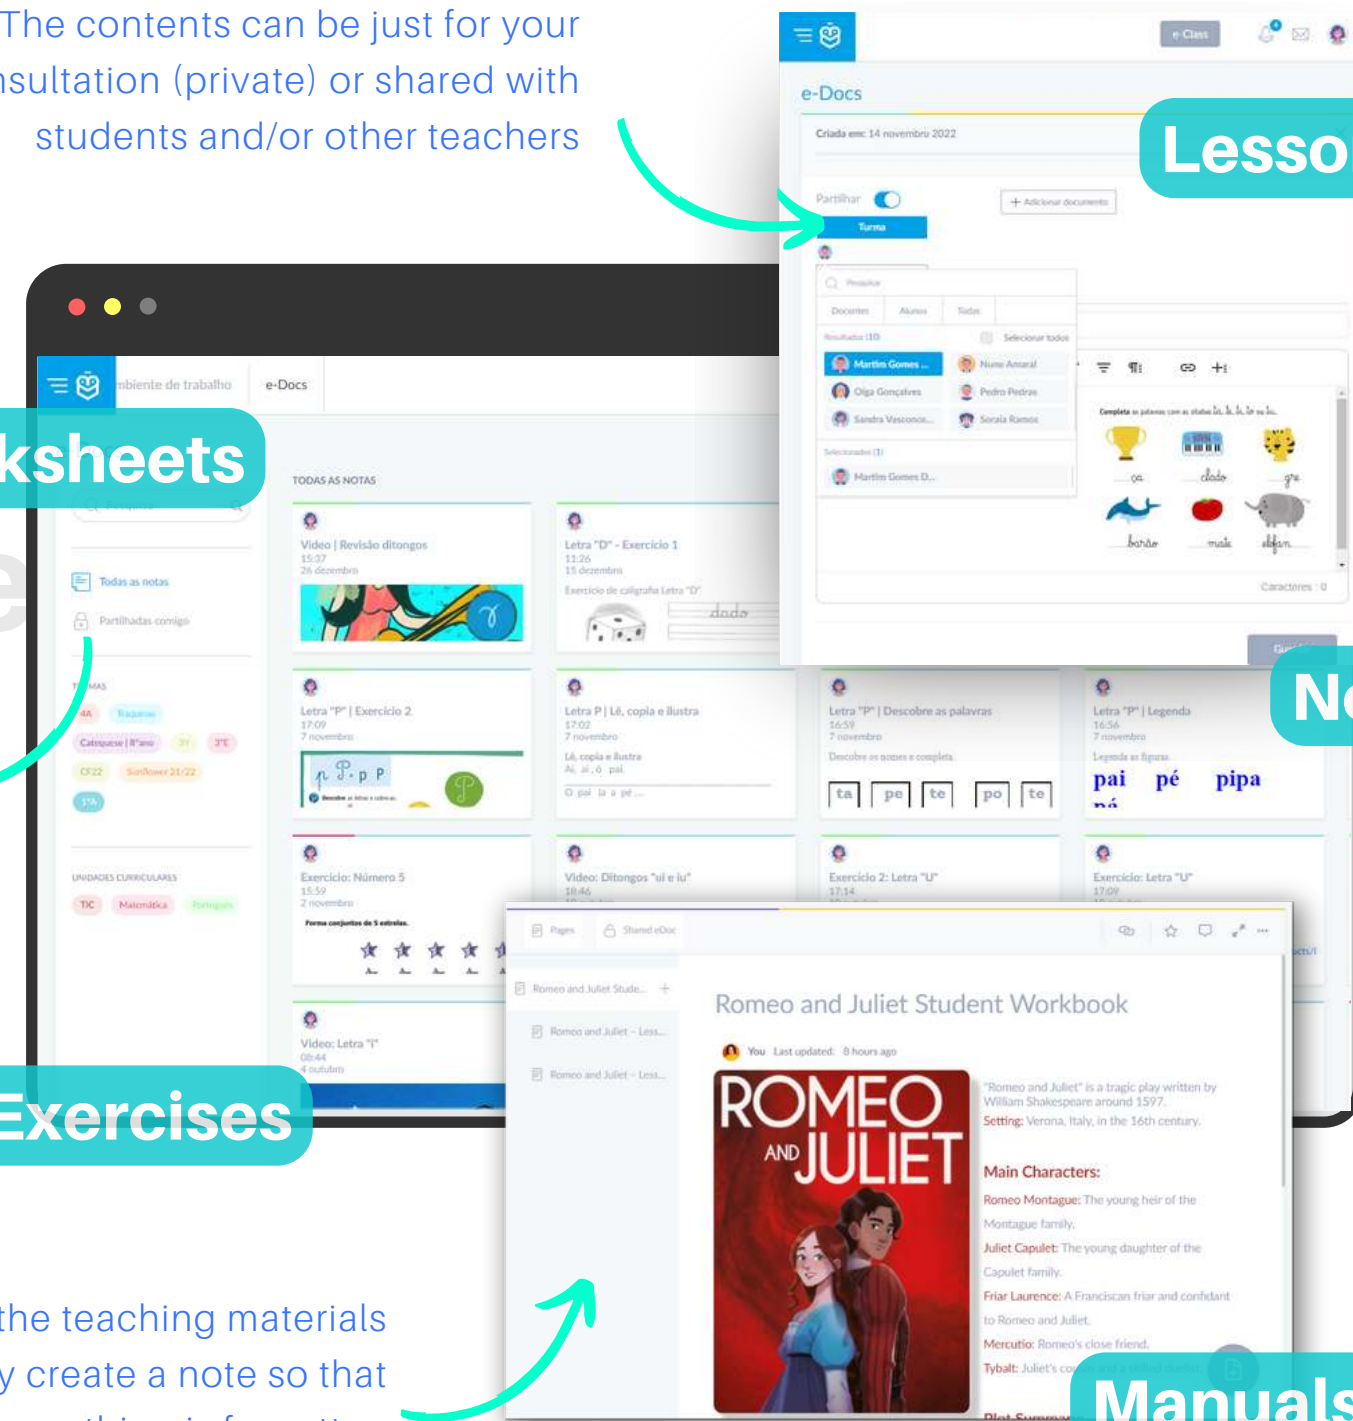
The contents can be just for your
nsultation (private) or shared with
students and/or other teachers

e-Class

e-Docs

Lesso

Criada em: 14 novembro 2022

Partilhar

Turma

+ Adicionar documento

Pesquisar

Docentes | Alunos | Todos

Resultados (10)

Selecionar todos

Martim Gomes ...
Nuno Amaral
Olga Gonçalves
Pedro Pedras
Sandra Vasconce...
Soraia Ramos

Selecionados (1)

Martim Gomes D...

Completa as palavras com as sílabas la, le, li, lo, lu.

dado
baleia
mala
elefan

Caracteres : 0

Gu

ksheets

mbiente de trabalho

e-Docs

TODAS AS NOTAS

Pesquisar

Todas as notas

Partilhadas comigo

TURMAS

4A
Traquinas
Catequese | 8ºano
3º
3ºE
CF22
Sunflower 21/22
1ºA

UNIDADES CURRICULARES

TIC
Matemática
Português

Vídeo | Revisão ditongos
15:37
26 dezembro

Letra "D" - Exercício 1
11:26
15 dezembro
Exercício de caligrafia Letra "D"
dado

Letra "P" | Exercício 2
17:09
7 novembro
Descobre as letras e colore-as.

Letra P | Lê, copia e ilustra
17:02
7 novembro
Lê, copia e ilustra
Ai, ai, ó pai
O pai lá a pé ...

Letra "P" | Descobre as palavras
16:59
7 novembro
Descobre os nomes e completa.
ta pe te po te

Letra "P" | Legenda
16:56
7 novembro
Legenda as figuras.
pai pé pipa

No

Exercício: Número 5
15:59
2 novembro
Forma conjuntos de 5 estrelas.

Vídeo: Ditongos "ui e iu"
18:46

Exercício 2: Letra "U"
17:14

Exercício: Letra "U"
17:09

Vídeo: Letra "I"
08:44
4 outubro

Exercises

Pages
Shared eDoc

Romeo and Juliet Stude...
Romeo and Juliet - Less...
Romeo and Juliet - Less...

Romeo and Juliet Student Workbook

You Last updated: 8 hours ago

ROMEO AND JULIET

"Romeo and Juliet" is a tragic play written by William Shakespeare around 1597.
Setting: Verona, Italy, in the 16th century.

Main Characters:
Romeo Montague: The young heir of the Montague family.
Juliet Capulet: The young daughter of the Capulet family.
Friar Laurence: A Franciscan friar and confidant to Romeo and Juliet.
Mercutio: Romeo's close friend.
Tybalt: Juliet's co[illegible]

Plot Summar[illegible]

Manuals

the teaching materials
y create a note so that
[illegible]